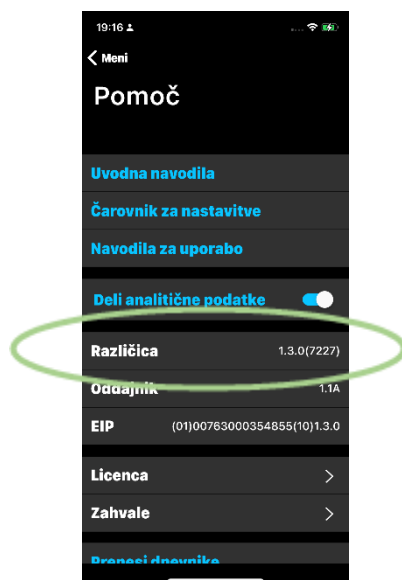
19:16

Meni

Pomoč

Uvodna navodila

Čarovnik za nastavitve

Navodila za uporabo

Deli analitične podatke

Različica 1.3.0(7227)

Oddajnik 1.1A

EIP (01)00763000354855(10)1.3.0

Licenca

Zahvale

Prenesi dnevnike